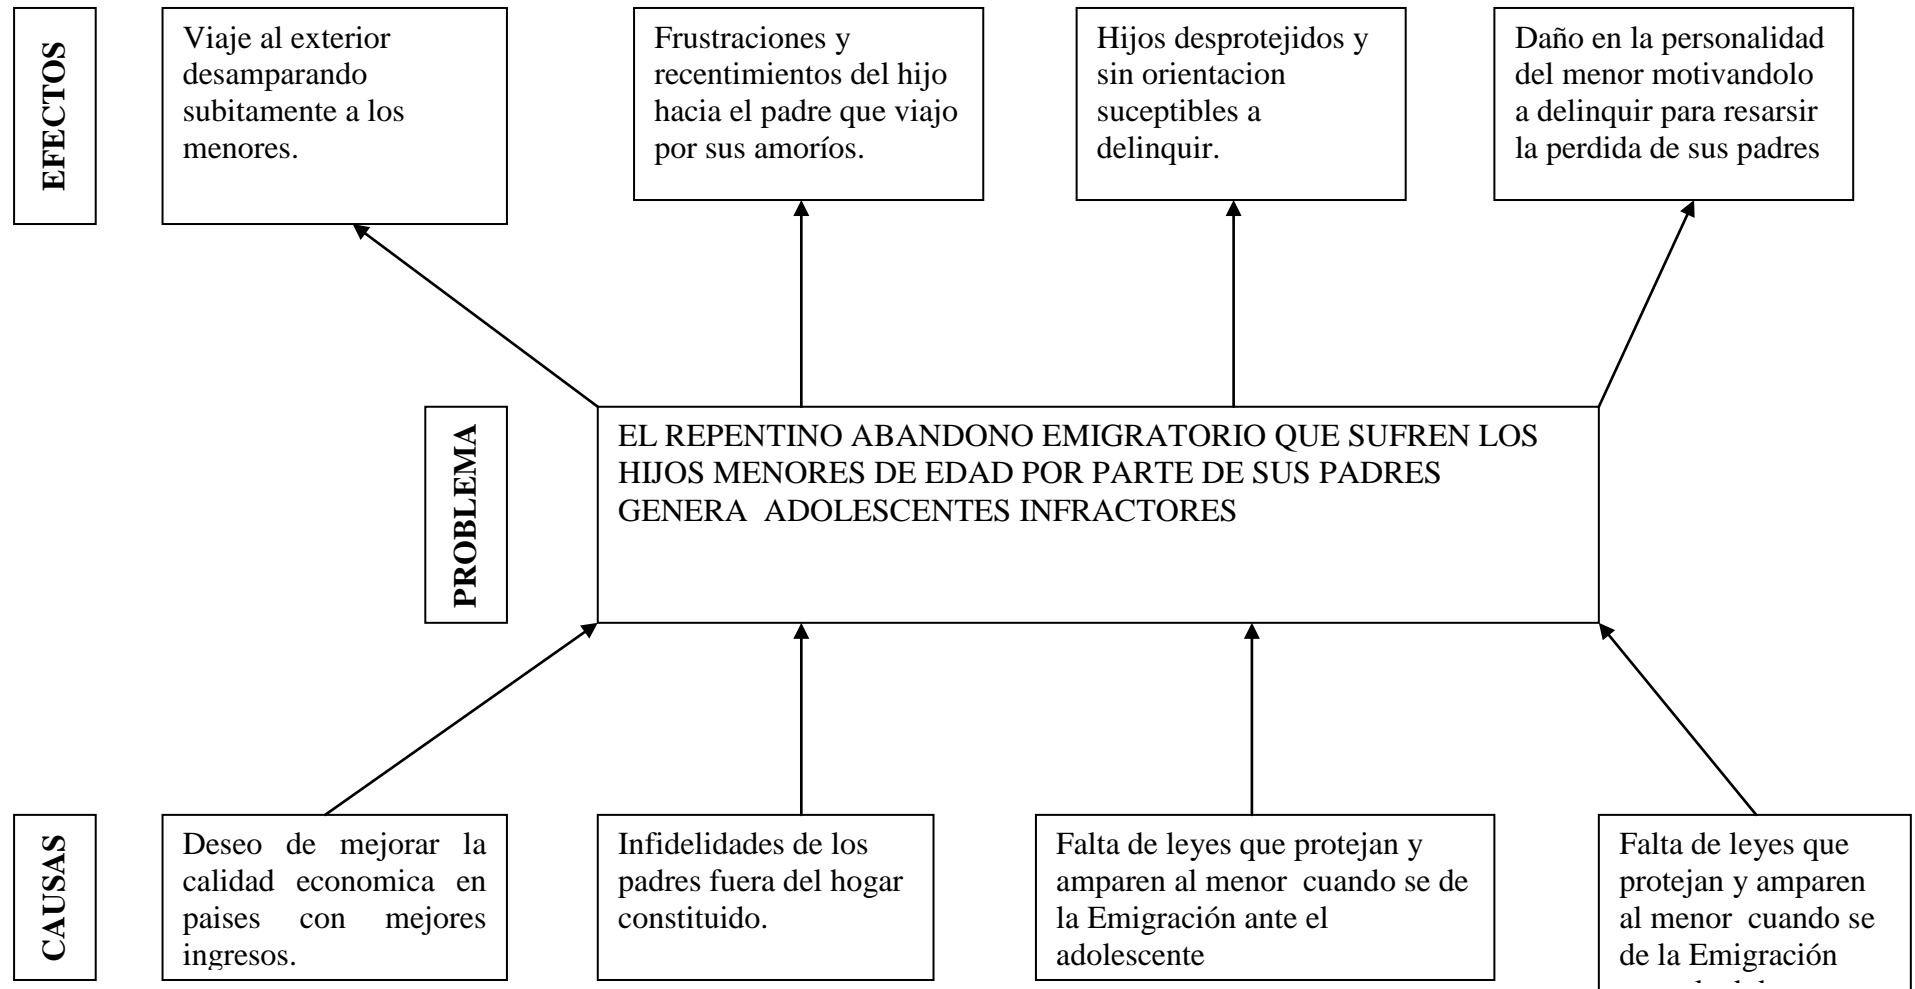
EFECTOS

Viaje al exterior desamparando subitamente a los menores.

Frustraciones y recentimientos del hijo hacia el padre que viajo por sus amoríos.

Hijos desprotejidos y sin orientacion suceptibles a delinquir.

Daño en la personalidad del menor motivandolo a delinquir para resarsir la perdida de sus padres

PROBLEMA

EL REPENTINO ABANDONO EMIGRATORIO QUE SUFREN LOS HIJOS MENORES DE EDAD POR PARTE DE SUS PADRES GENERA ADOLESCENTES INFRACTORES

CAUSAS

Deseo de mejorar la calidad economica en paises con mejores ingresos.

Infidelidades de los padres fuera del hogar constituido.

Falta de leyes que protejan y amparen al menor cuando se de la Emigración ante el adolescente

Falta de leyes que protejan y amparen al menor cuando se de la Emigración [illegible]